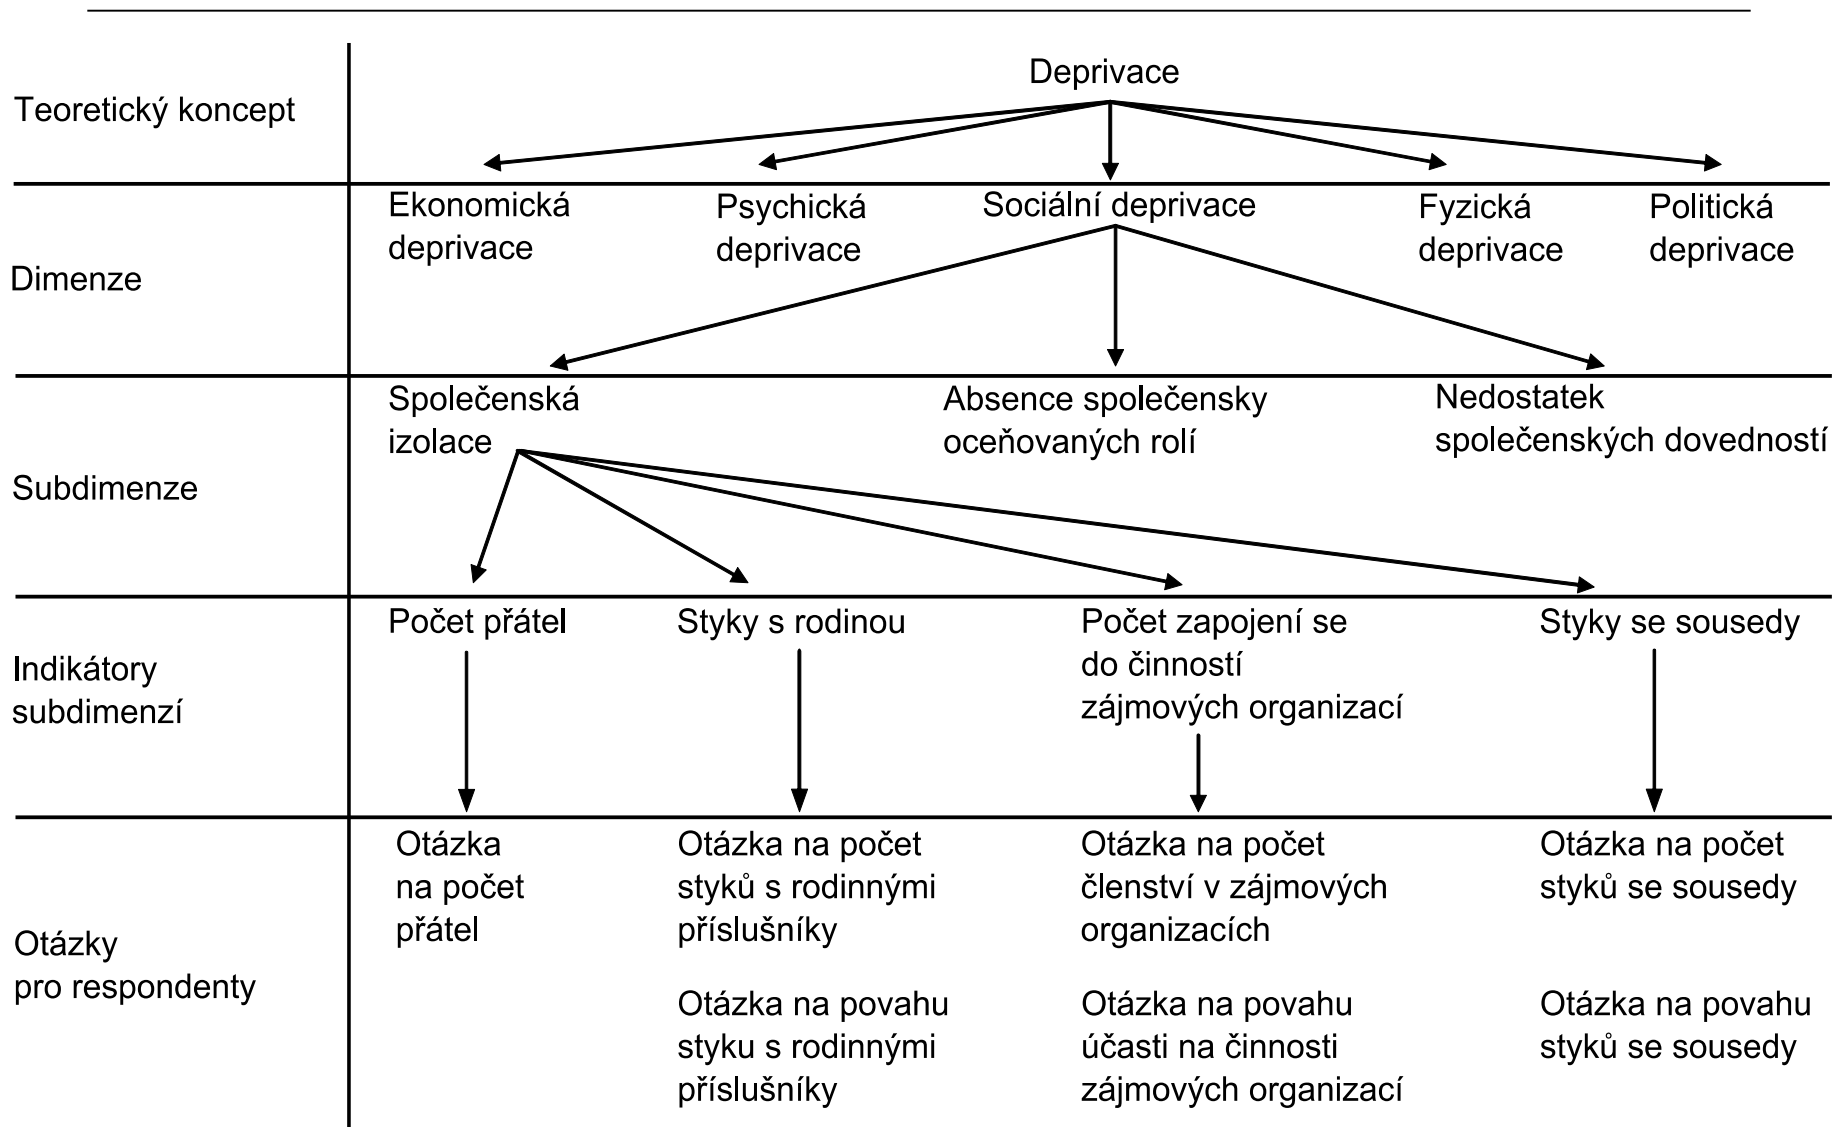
Teoretický koncept

Deprivace

Dimenze

Ekonomická deprivace

Psychická deprivace

Sociální deprivace

Fyzická deprivace

Politická deprivace

Subdimenze

Společenská izolace

Absence společensky oceňovaných rolí

Nedostatek společenských dovedností

Indikátory subdimenzí

Počet přátel

Styky s rodinou

Počet zapojení se do činností zájmových organizací

Styky se sousedy

Otázky pro respondenty

Otázka na počet přátel

Otázka na počet styků s rodinnými příslušníky

Otázka na povahu styku s rodinnými příslušníky

Otázka na počet členství v zájmových organizacích

Otázka na povahu účasti na činnosti zájmových organizací

Otázka na počet styků se sousedy

Otázka na povahu styků se sousedy